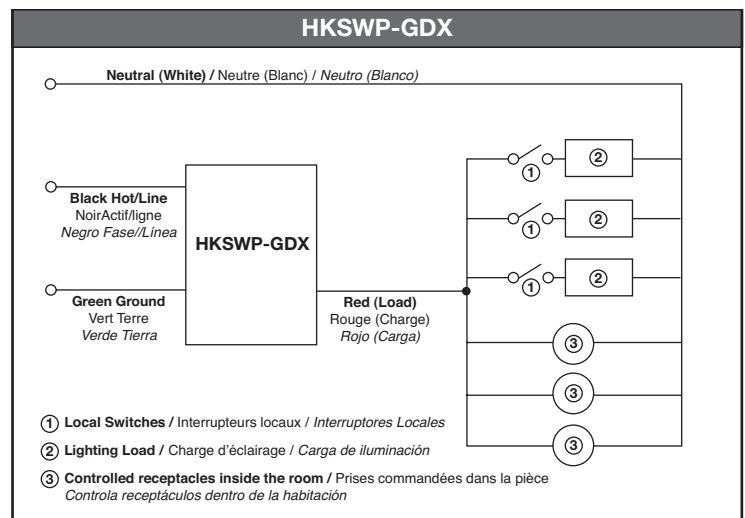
HKSWP-GDX

Neutral (White) / Neutre (Blanc) / Neutro (Blanco)

Black Hot/Line
NoirActif/ligne
Negro Fase//Línea

HKSWP-GDX

Green Ground
Vert Terre
Verde Tierra

Red (Load)
Rouge (Charge)
Rojo (Carga)

①
②
①
②
①
②
③
③
③

① Local Switches / Interrupteurs locaux / Interruptores Locales

② Lighting Load / Charge d'éclairage / Carga de iluminación

③ Controlled receptacles inside the room / Prises commandées dans la pièce
Controla receptáculos dentro de la habitación